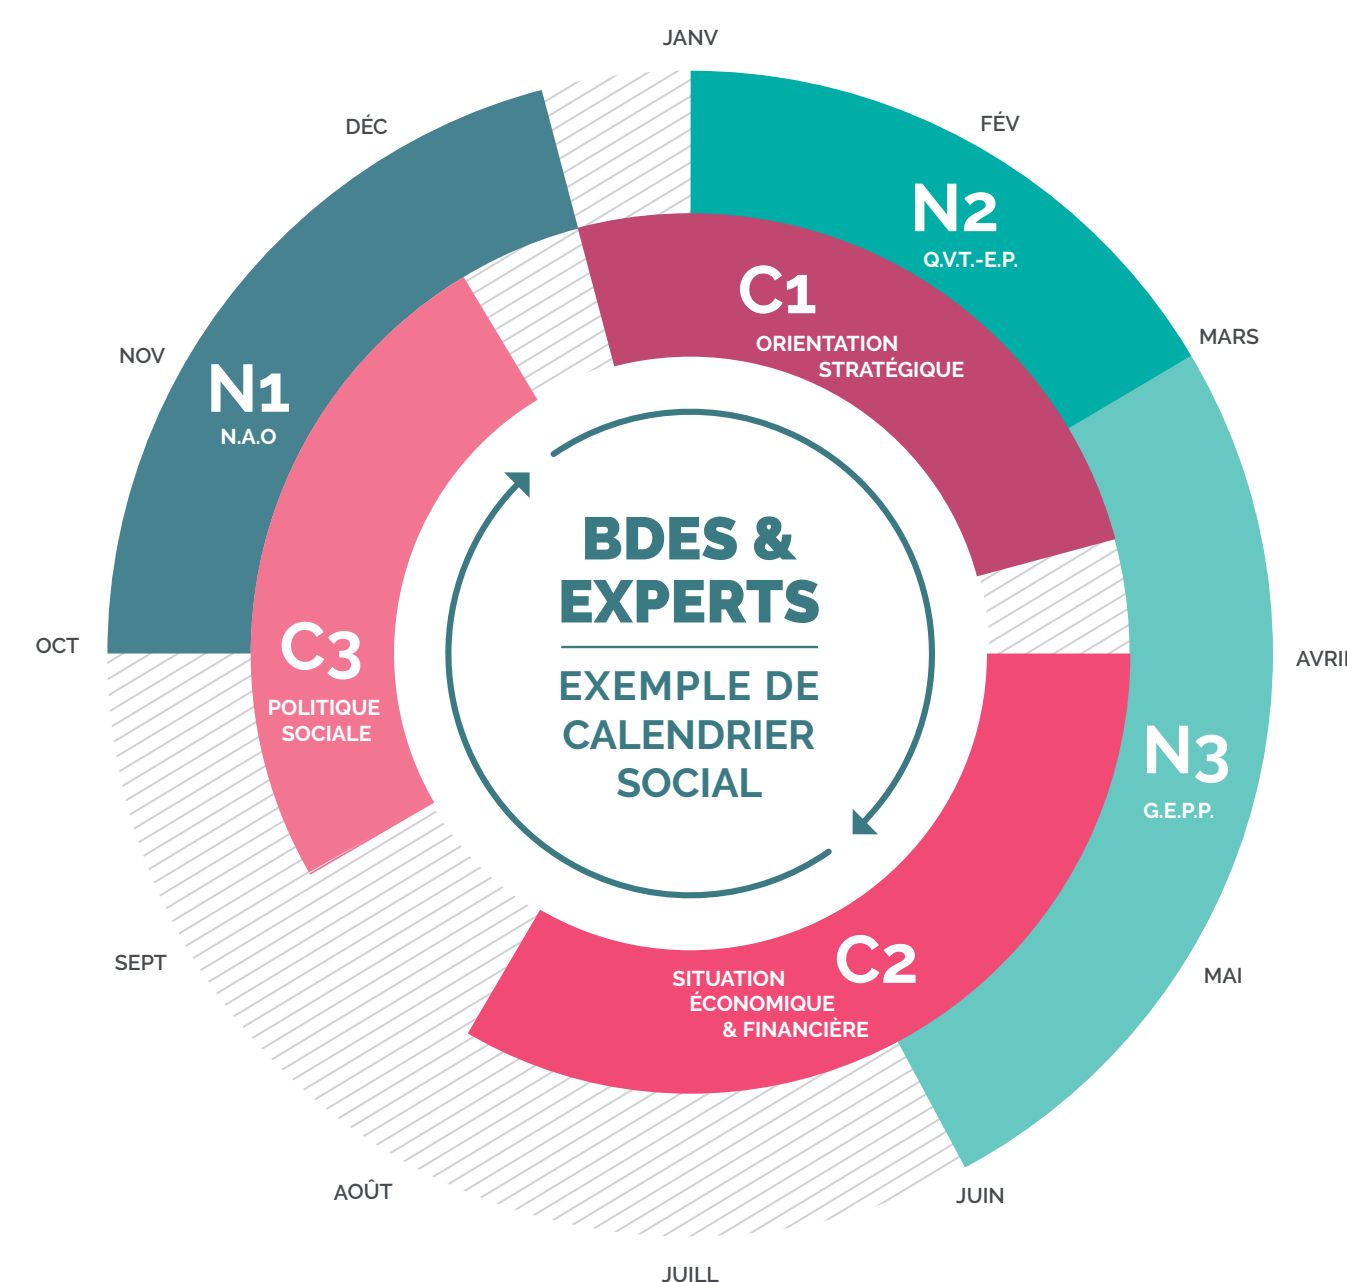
JANV

FÉV

N2
Q.V.T.-E.P.

MARS

C1
ORIENTATION STRATÉGIQUE

DÉC

NOV

N1
N.A.O

BDES &
EXPERTS

EXEMPLE DE CALENDRIER SOCIAL

OCT

C3
POLITIQUE SOCIALE

AVRI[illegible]

N3
G.E.P.P.

C2
SITUATION ÉCONOMIQUE & FINANCIÈRE

SEPT

MAI

AOÛT

JUIN

JUILL